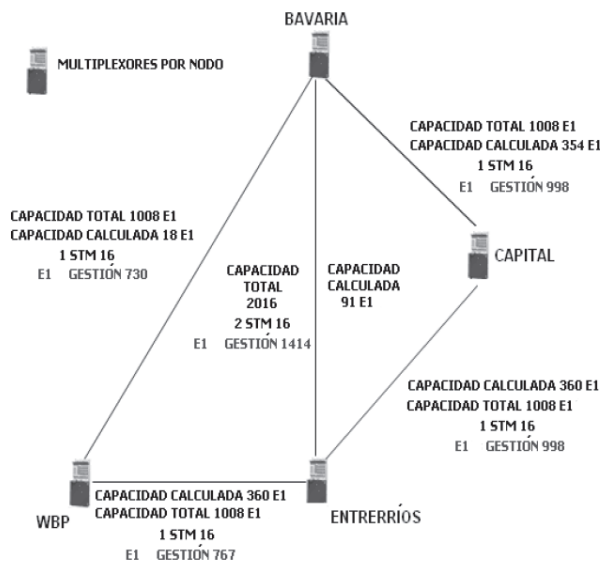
BAVARIA

MULTIPLEXORES POR NODO

CAPACIDAD TOTAL 1008 E1
CAPACIDAD CALCULADA 354 E1
1 STM 16
E1 GESTIÓN 998

CAPACIDAD TOTAL 1008 E1
CAPACIDAD CALCULADA 18 E1
1 STM 16
E1 GESTIÓN 730

CAPITAL

CAPACIDAD TOTAL 2016
2 STM 16
E1 GESTIÓN 1414

CAPACIDAD CALCULADA 91 E1

CAPACIDAD CALCULADA 360 E1
CAPACIDAD TOTAL 1008 E1
1 STM 16
E1 GESTIÓN 998

CAPACIDAD CALCULADA 360 E1
CAPACIDAD TOTAL 1008 E1
1 STM 16
E1 GESTIÓN 767

WBP

ENTRERRÍOS